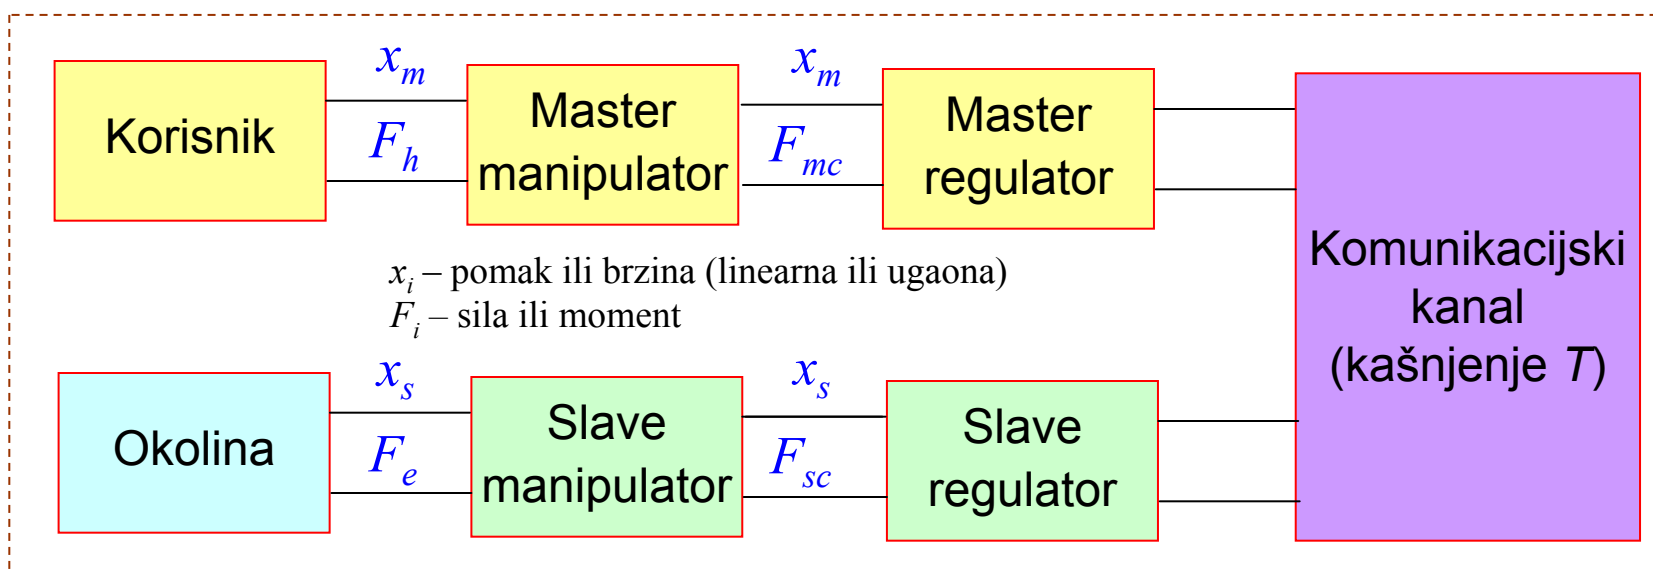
Korisnik

$x_m$

$F_h$

Master manipulator

$x_m$

$F_{mc}$

Master regulator

Komunikacijski kanal (kašnjenje $T$)

$x_i$ – pomak ili brzina (linearna ili ugaona)
$F_i$ – sila ili moment

Okolina

$x_s$

$F_e$

Slave manipulator

$x_s$

$F_{sc}$

Slave regulator